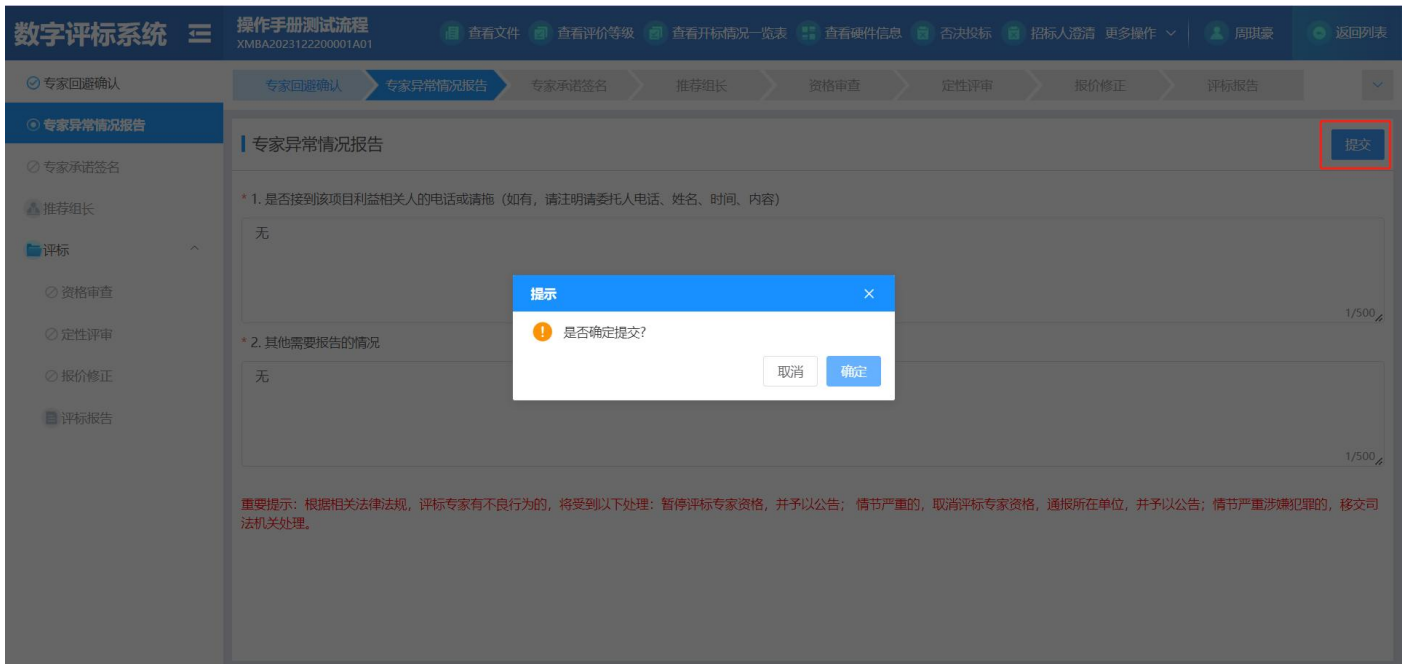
数字评标系统

操作手册测试流程
XMBA2023122200001A01

查看文件 查看评价等级 查看开标情况一览表 查看硬件信息 否决投标 招标人澄清 更多操作 周琪豪 返回列表

专家回避确认
专家异常情况报告
专家承诺签名
推荐组长
评标
资格审查
定性评审
报价修正
评标报告

专家回避确认 专家异常情况报告 专家承诺签名 推荐组长 资格审查 定性评审 报价修正 评标报告

专家异常情况报告

提交

* 1. 是否接到该项目利益相关人的电话或请托（如有，请注明请委托人电话、姓名、时间、内容）

无

1/500

* 2. 其他需要报告的情况

无

1/500

提示

是否确定提交?

取消 确定

重要提示：根据相关法律法规，评标专家有不良行为的，将受到以下处理：暂停评标专家资格，并予以公告；情节严重的，取消评标专家资格，通报所在单位，并予以公告；情节严重涉嫌犯罪的，移交司法机关处理。